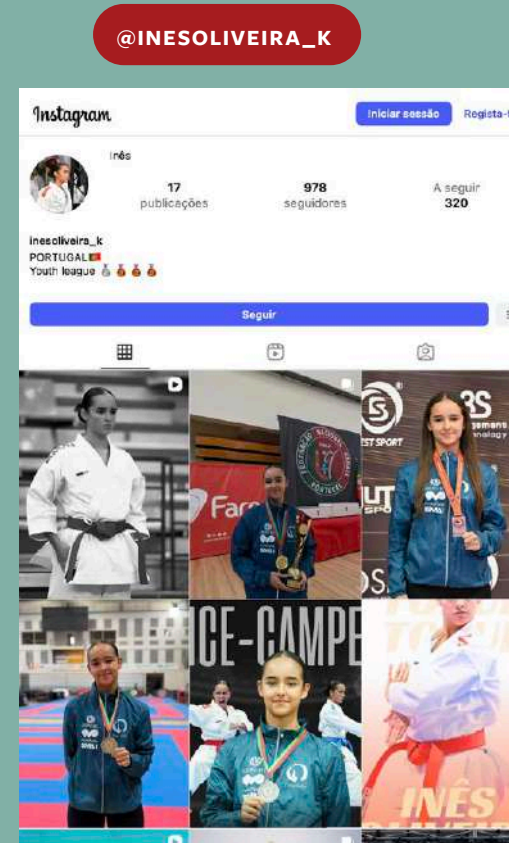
@INESOLIVEIRA_K

Instagram

Iniciar sessão

Regista-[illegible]

Inês

17
publicações

978
seguidores

A seguir
320

inesoliveira_k
PORTUGAL🇵🇹
Youth league 🥈🥉🥉🥉

Seguir

FEDERAÇÃO NACIONAL KARATE PORTUGAL

ICE-CAMPE

INÊS